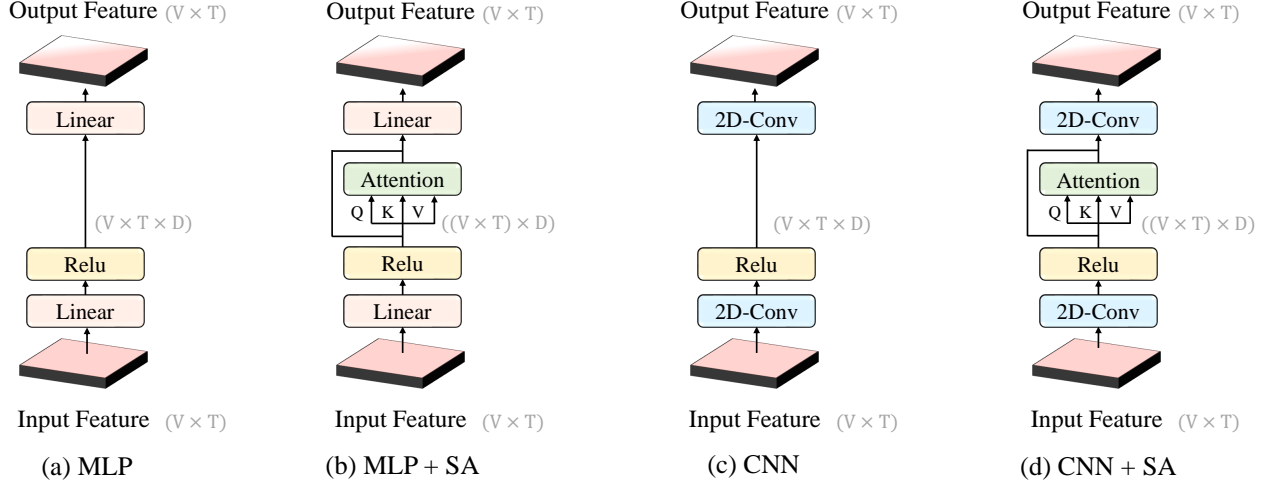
Output Feature $(V \times T)$

Linear

$(V \times T \times D)$

Relu

Linear

Input Feature $(V \times T)$

(a) MLP

Output Feature $(V \times T)$

Linear

Attention

Q K V

$((V \times T) \times D)$

Relu

Linear

Input Feature $(V \times T)$

(b) MLP + SA

Output Feature $(V \times T)$

2D-Conv

$(V \times T \times D)$

Relu

2D-Conv

Input Feature $(V \times T)$

(c) CNN

Output Feature $(V \times T)$

2D-Conv

Attention

Q K V

$((V \times T) \times D)$

Relu

2D-Conv

Input Feature $(V \times T)$

(d) CNN + SA